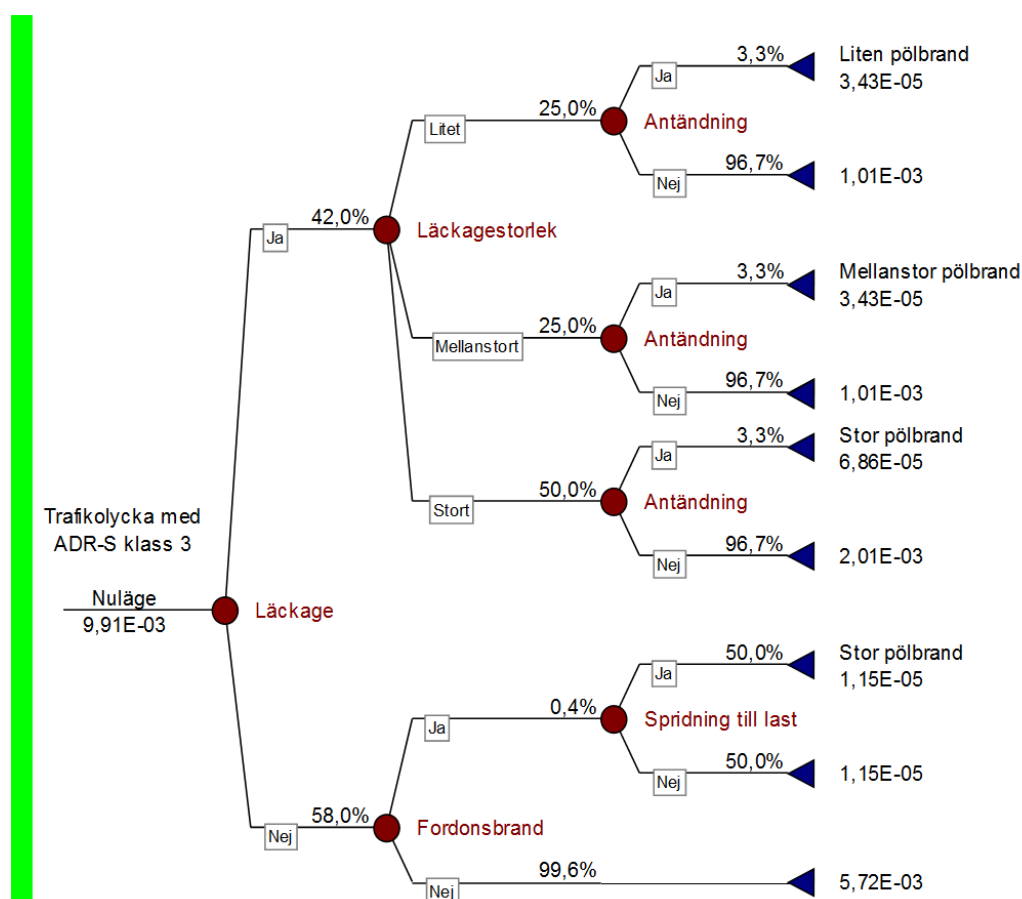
Trafikolycka med ADR-S klass 3

Nuläge
9,91E-03

Läckage

Ja
42,0%
Läckagestorlek

Litet
25,0%
Antändning
Ja
3,3%
Liten pölbrand
3,43E-05
Nej
96,7%
1,01E-03

Mellanstort
25,0%
Antändning
Ja
3,3%
Mellanstor pölbrand
3,43E-05
Nej
96,7%
1,01E-03

Stort
50,0%
Antändning
Ja
3,3%
Stor pölbrand
6,86E-05
Nej
96,7%
2,01E-03

Nej
58,0%
Fordonsbrand

Ja
0,4%
Spridning till last
Ja
50,0%
Stor pölbrand
1,15E-05
Nej
50,0%
1,15E-05

Nej
99,6%
5,72E-03